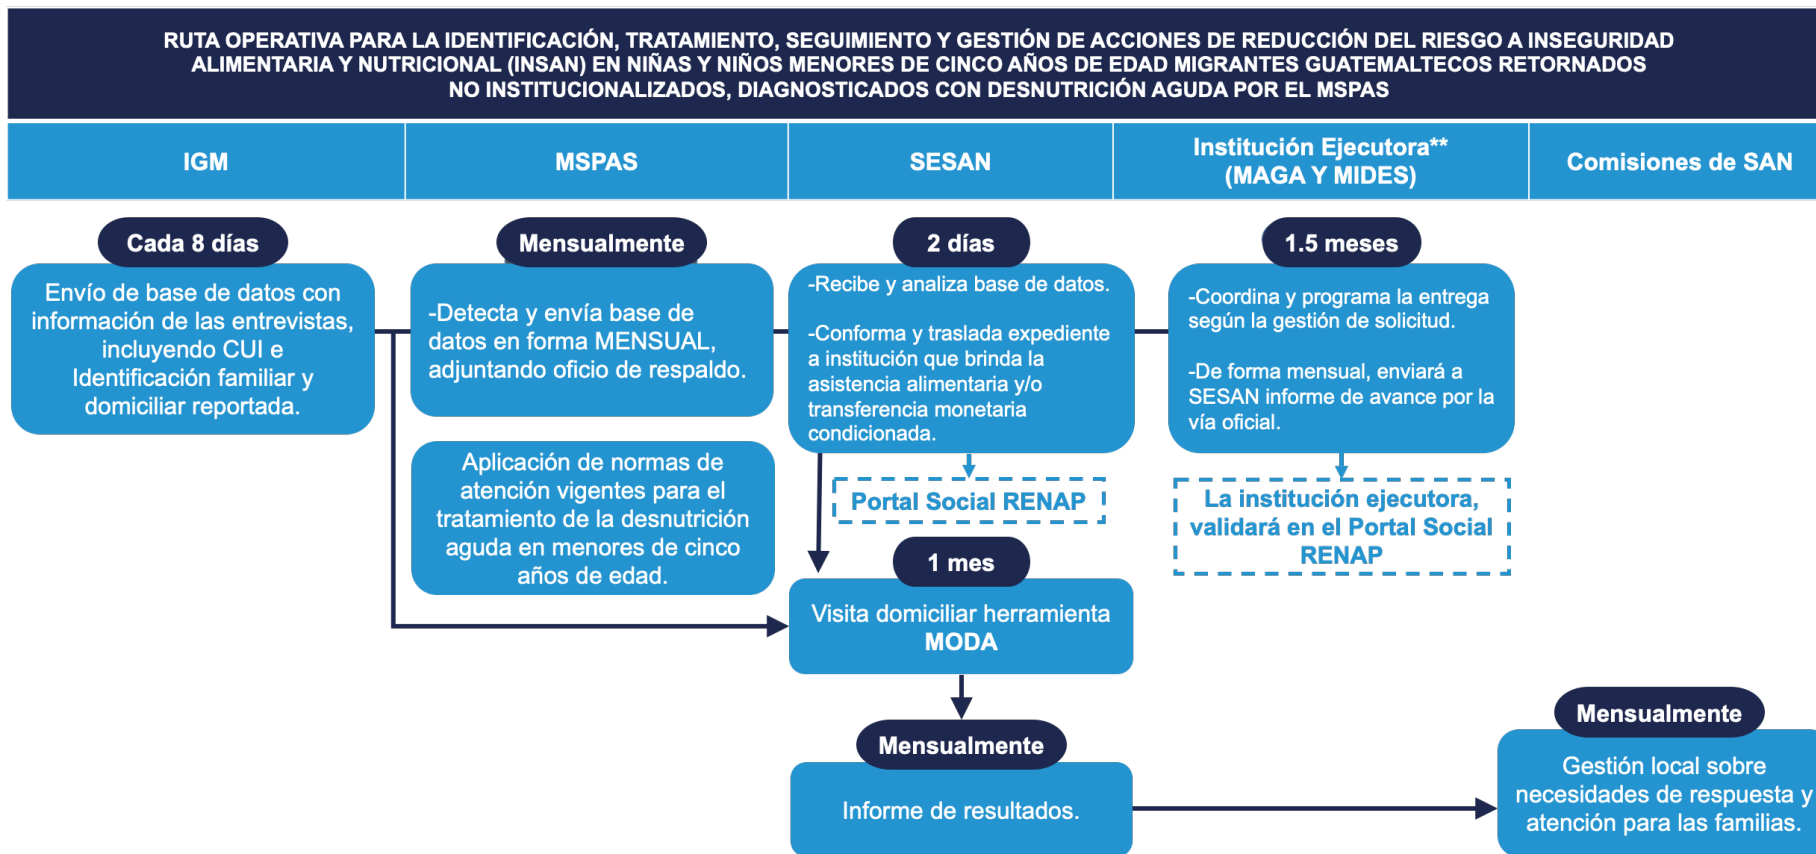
RUTA OPERATIVA PARA LA IDENTIFICACIÓN, TRATAMIENTO, SEGUIMIENTO Y GESTIÓN DE ACCIONES DE REDUCCIÓN DEL RIESGO A INSEGURIDAD ALIMENTARIA Y NUTRICIONAL (INSAN) EN NIÑAS Y NIÑOS MENORES DE CINCO AÑOS DE EDAD MIGRANTES GUATEMALTECOS RETORNADOS NO INSTITUCIONALIZADOS, DIAGNOSTICADOS CON DESNUTRICIÓN AGUDA POR EL MSPAS

| IGM | MSPAS | SESAN | Institución Ejecutora** (MAGA Y MIDES) | Comisiones de SAN |
|---|---|---|---|---|

Cada 8 días

Envío de base de datos con información de las entrevistas, incluyendo CUI e Identificación familiar y domiciliar reportada.

Mensualmente

-Detecta y envía base de datos en forma MENSUAL, adjuntando oficio de respaldo.

Aplicación de normas de atención vigentes para el tratamiento de la desnutrición aguda en menores de cinco años de edad.

2 días

-Recibe y analiza base de datos.

-Conforma y traslada expediente a institución que brinda la asistencia alimentaria y/o transferencia monetaria condicionada.

Portal Social RENAP

1.5 meses

-Coordina y programa la entrega según la gestión de solicitud.

-De forma mensual, enviará a SESAN informe de avance por la vía oficial.

La institución ejecutora, validará en el Portal Social RENAP

1 mes

Visita domiciliar herramienta MODA

Mensualmente

Informe de resultados.

Mensualmente

Gestión local sobre necesidades de respuesta y atención para las familias.